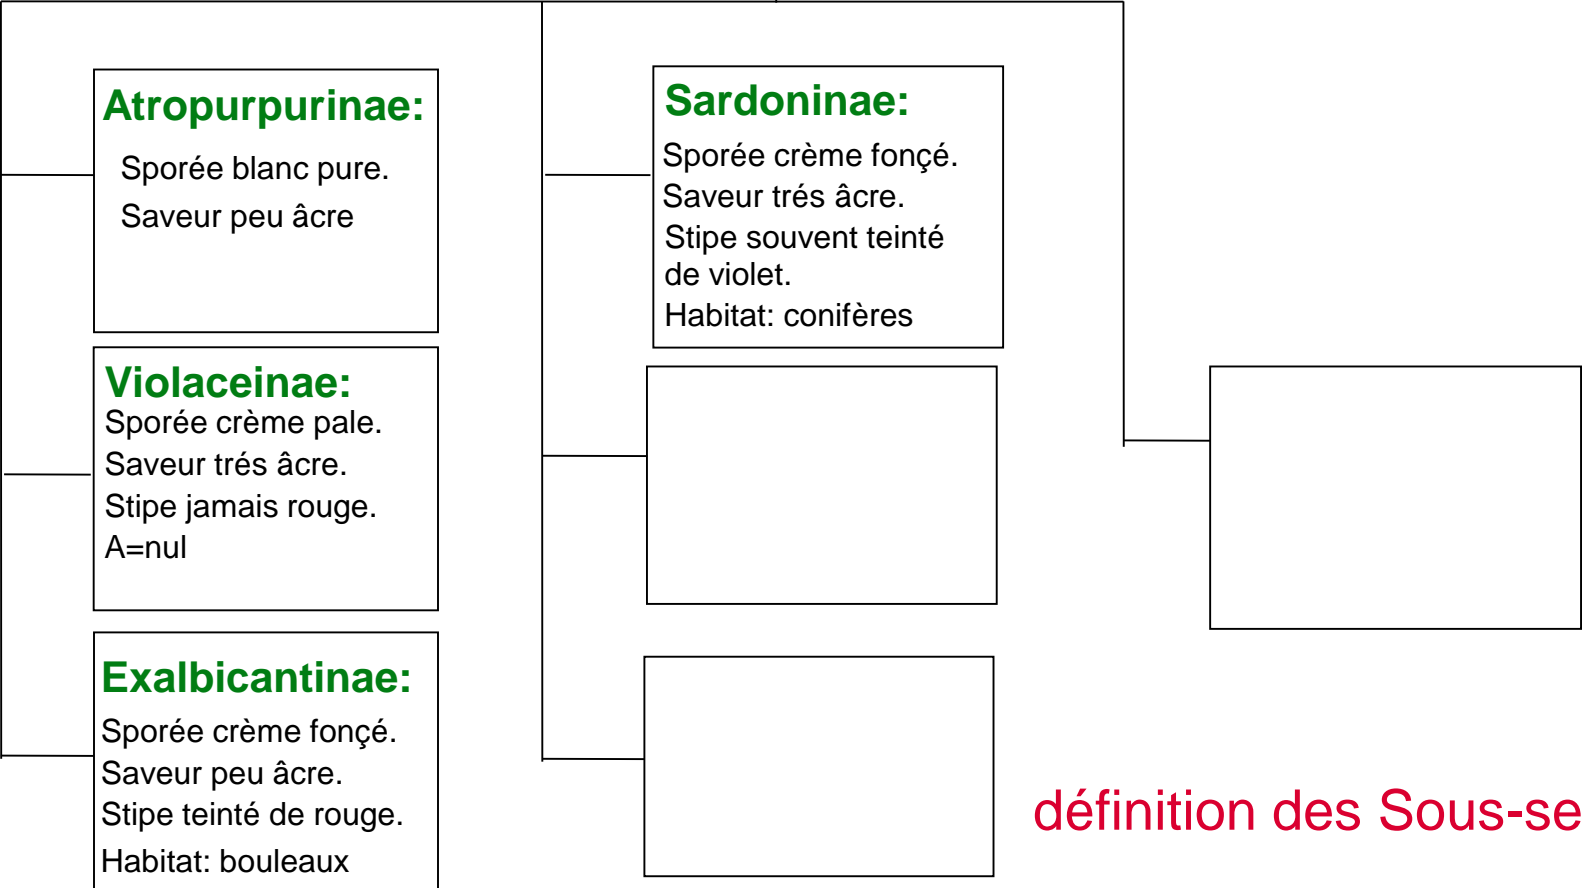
Atropurpurinae:
Sporée blanc pure.
Saveur peu âcre

Violaceinae:
Sporée crème pale.
Saveur trés âcre.
Stipe jamais rouge.
A=nul

Exalbicantinae:
Sporée crème fonçé.
Saveur peu âcre.
Stipe teinté de rouge.
Habitat: bouleaux

Sardoninae:
Sporée crème fonçé.
Saveur trés âcre.
Stipe souvent teinté de violet.
Habitat: conifères

définition des Sous-se